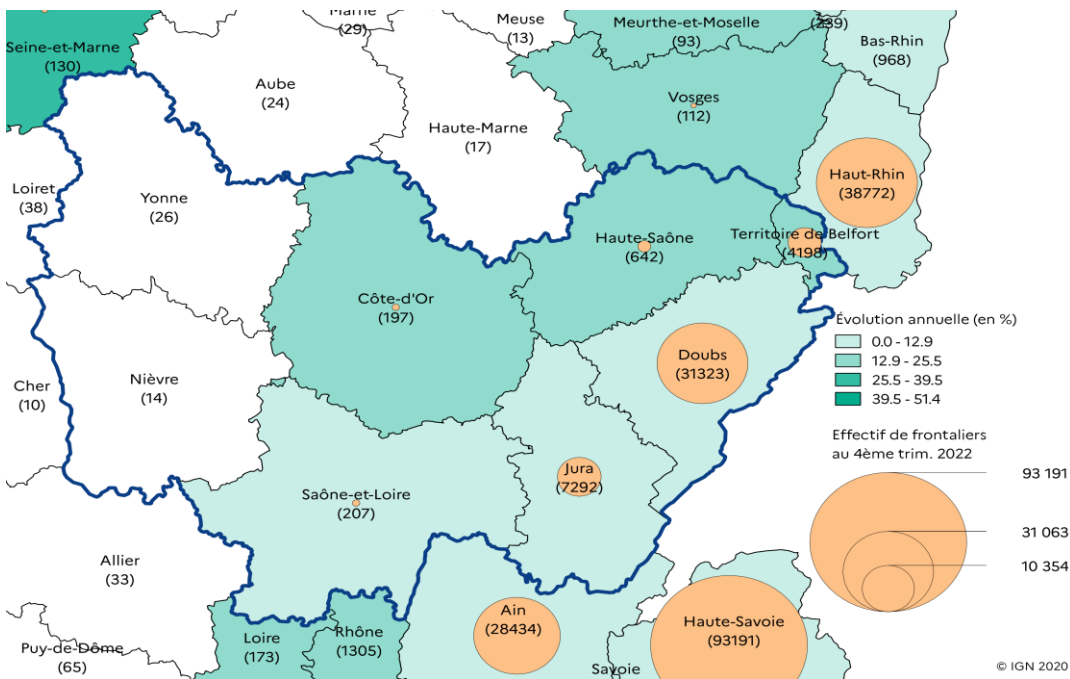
Marne
(29)
Meuse
(13)
Meurthe-et-Moselle
(93)
(239)
Bas-Rhin
(968)
Seine-et-Marne
(130)
Aube
(24)
Vosges
(112)
Haute-Marne
(17)
Haut-Rhin
(38772)
Loiret
(38)
Yonne
(26)
Haute-Saône
(642)
Territoire de Belfort
(4198)
Côte-d'Or
(197)
Évolution annuelle (en %)
0.0 - 12.9
12.9 - 25.5
25.5 - 39.5
39.5 - 51.4
Doubs
(31323)
Cher
(10)
Nièvre
(14)
Effectif de frontaliers au 4ème trim. 2022
93 191
Jura
(7292)
Saône-et-Loire
(207)
31 063
10 354
Allier
(33)
Ain
(28434)
Haute-Savoie
(93191)
Loire
(173)
Rhône
(1305)
Puy-de-Dôme
(65)
Savoie
© IGN 2020